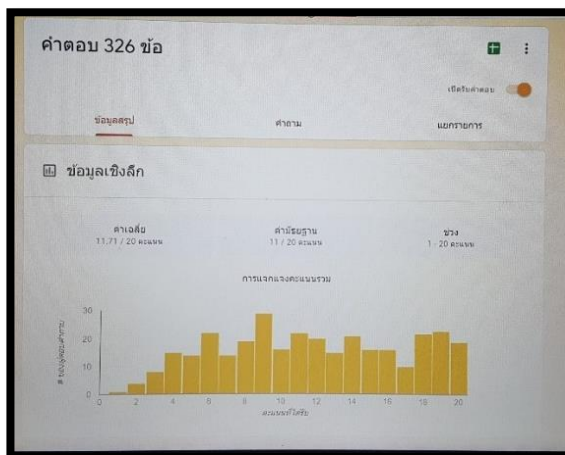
คำตอบ 326 ข้อ

เปิดรับคำตอบ

ข้อมูลสรุป

คำถาม

แยกรายการ

ข้อมูลเชิงลึก

ค่าเฉลี่ย
11.71 / 20 คะแนน

ค่ามัธยฐาน
11 / 20 คะแนน

ช่วง
1 - 20 คะแนน

การแจกแจงคะแนนรวม

# ของผู้ตอบแบบสอบถาม

30
20
10
0

0 2 4 6 8 10 12 14 16 18 20

คะแนนที่ได้รับ